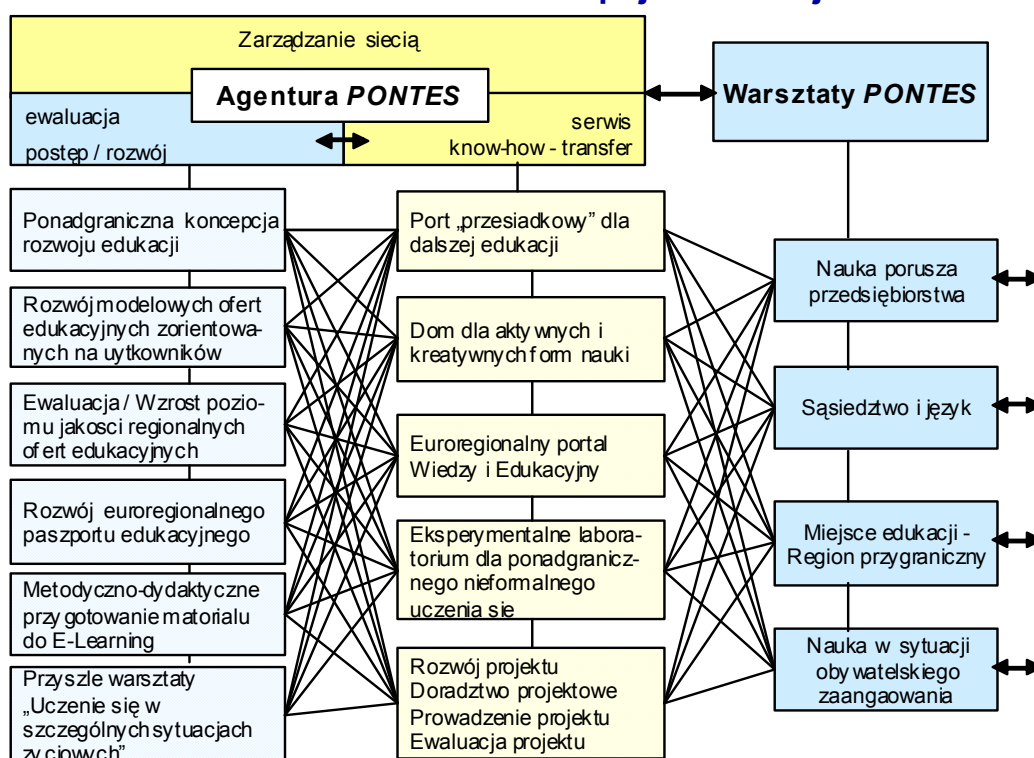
Zarządzanie siecią

Agentura *PONTES*

ewaluacja

postęp / rozwój

serwis

know-how - transfer

Warsztaty *PONTES*

Ponadgraniczna koncepcja rozwoju edukacji

Rozwój modelowych ofert edukacyjnych zorientowanych na uytkowników

Ewaluacja / Wzrost poziomu jakosci regionalnych ofert edukacyjnych

Rozwój euroregionalnego paszportu edukacyjnego

Metodyczno-dydaktyczne przygotowanie matorialu do E-Learning

Przyszle warsztaty „Uczenie się w szczególnych sytuacjach zyciowych"

Port „przesiadkowy" dla dalszej edukacji

Dom dla aktywnych i kreatywnych form nauki

Euroregionalny portal Wiedzy i Edukacyjny

Eksperymentalne laboratorium dla ponadgranicznego nieformalnego uczenia sie

Rozwój projektu
Doradztwo projektowe
Prowadzenie projektu
Ewaluacja projektu

Nauka porusza przedsiębiorstwa

Sąsiedztwo i język

Miejsce edukacji - Region przygraniczny

Nauka w sytuacji obywatelskiego zaangaowania